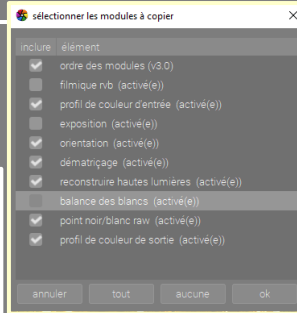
sélectionner les modules à copier

| inclure | élément |
|---|---|
| | ordre des modules (v3.0) |
| | filmique rvb (activé(e)) |
| | profil de couleur d'entrée (activé(e)) |
| | exposition (activé(e)) |
| | orientation (activé(e)) |
| | dématriçage (activé(e)) |
| | reconstruire hautes lumières (activé(e)) |
| | balance des blancs (activé(e)) |
| | point noir/blanc raw (activé(e)) |
| | profil de couleur de sortie (activé(e)) |

annuler tout aucune ok